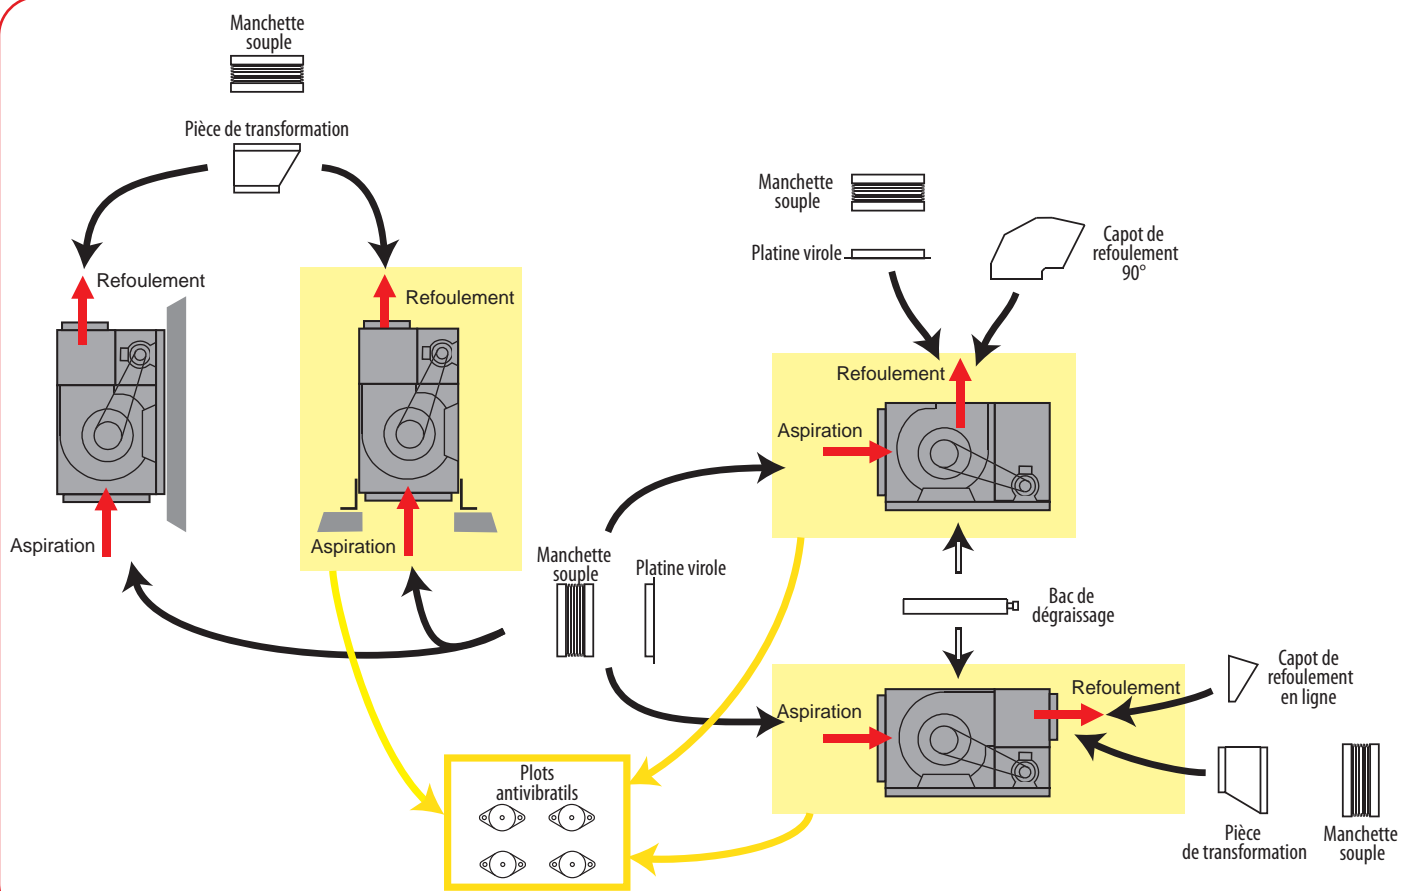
Manchette souple

Pièce de transformation

Refoulement

Aspiration

Refoulement

Aspiration

Manchette souple

Platine virole

Capot de refoulement 90°

Refoulement

Aspiration

Manchette souple

Platine virole

Bac de dégraissage

Aspiration

Refoulement

Capot de refoulement en ligne

Plots antivibratils

Pièce de transformation

Manchette souple